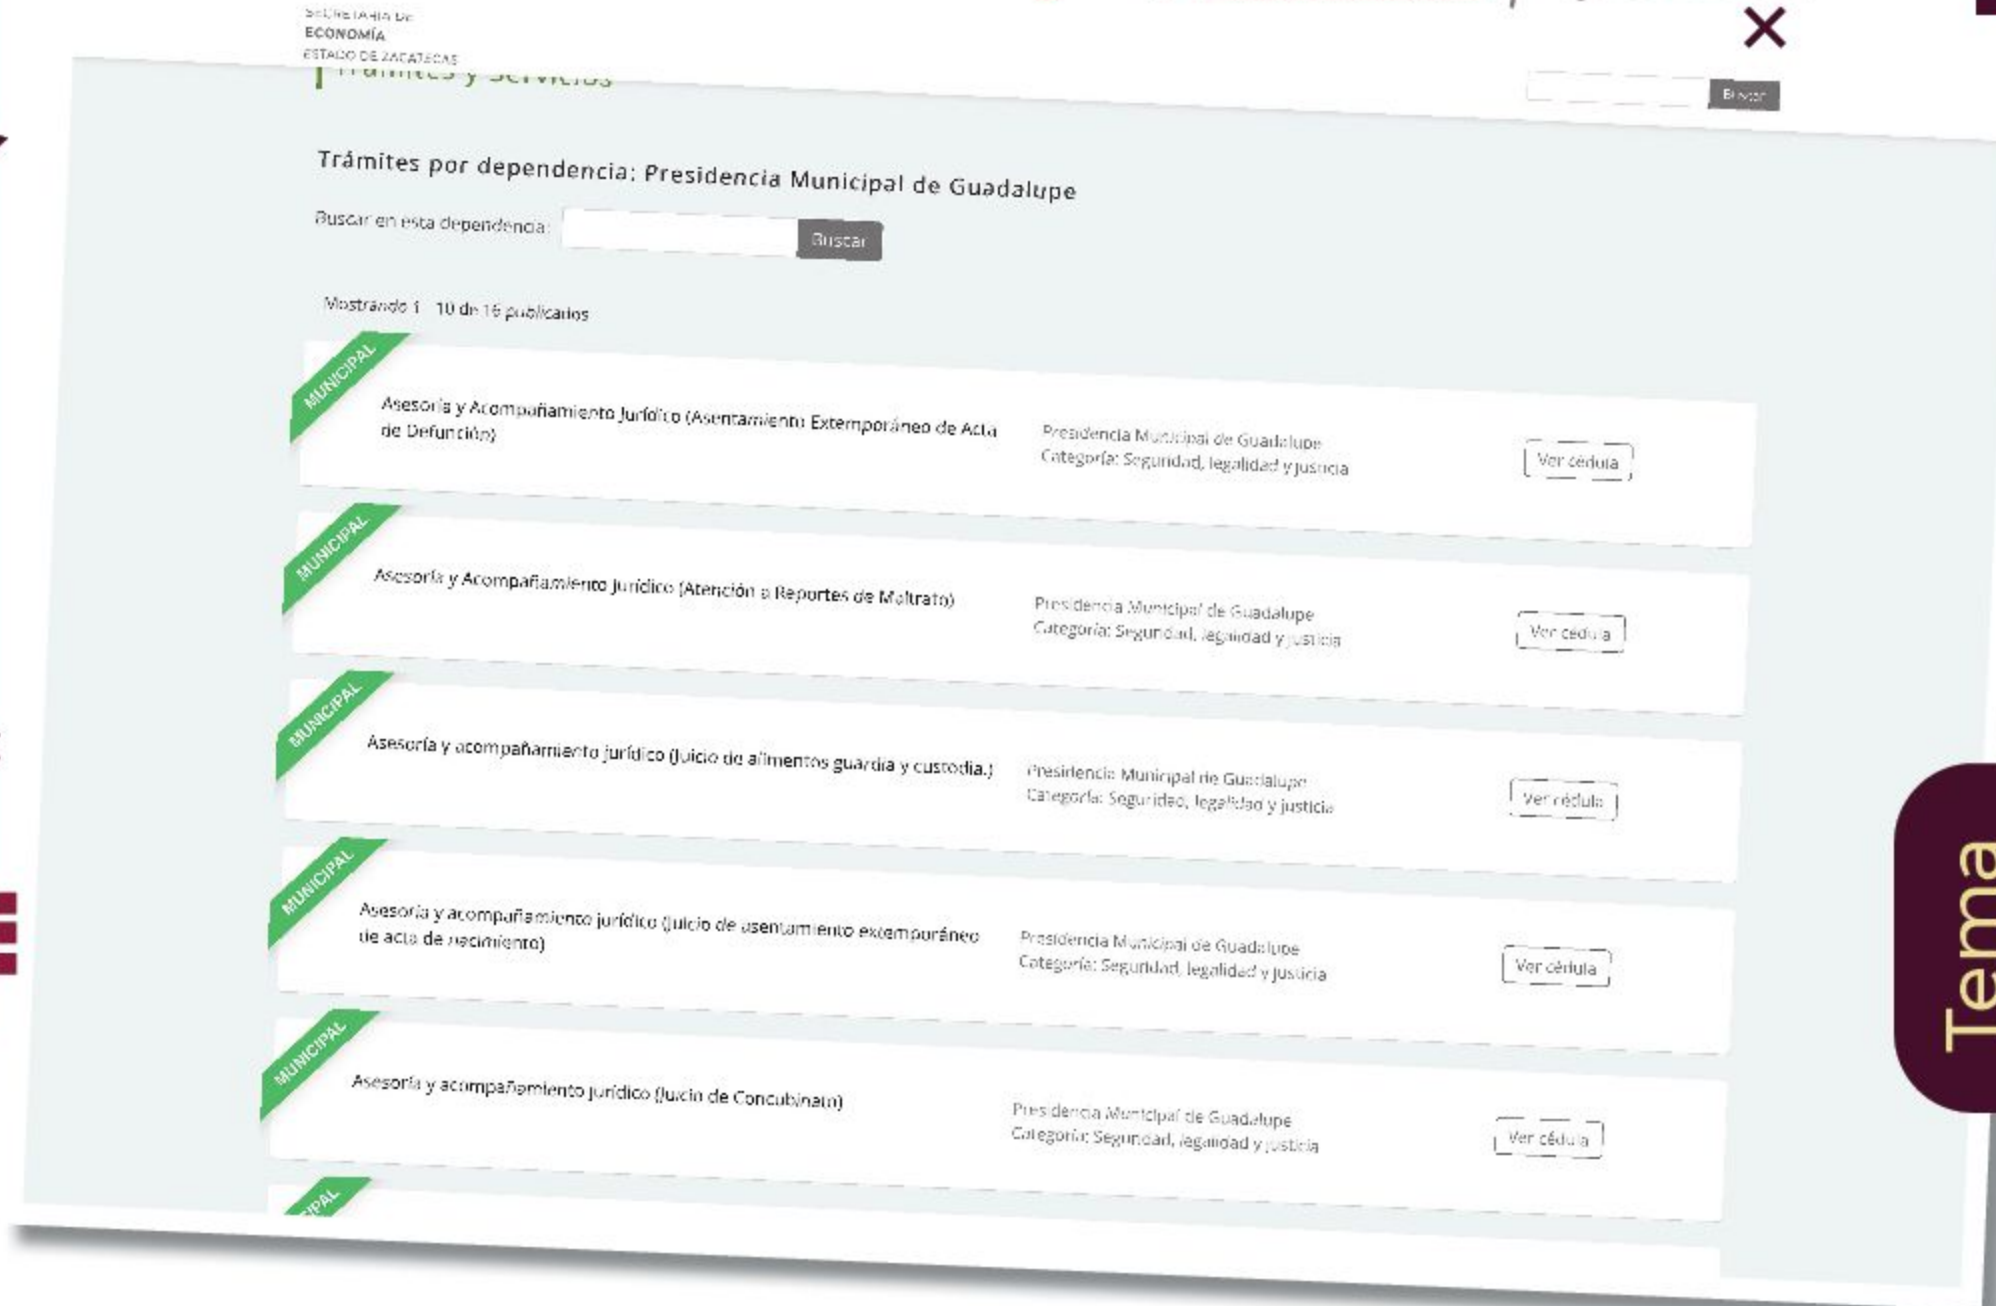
SECRETARÍA DE
ECONOMÍA
ESTADO DE ZACATECAS

Trámites y Servicios

Buscar

Trámites por dependencia: Presidencia Municipal de Guadalupe

Buscar en esta dependencia: Buscar

Mostrando 1 - 10 de 16 publicados

MUNICIPAL
Asesoría y Acompañamiento Jurídico (Asentamiento Extemporáneo de Acta de Defunción)
Presidencia Municipal de Guadalupe
Categoría: Seguridad, legalidad y justicia
Ver cédula

MUNICIPAL
Asesoría y Acompañamiento Jurídico (Atención a Reportes de Maltrato)
Presidencia Municipal de Guadalupe
Categoría: Seguridad, legalidad y justicia
Ver cédula

MUNICIPAL
Asesoría y acompañamiento jurídico (Juicio de alimentos guardia y custodia.)
Presidencia Municipal de Guadalupe
Categoría: Seguridad, legalidad y justicia
Ver cédula

MUNICIPAL
Asesoría y acompañamiento jurídico (Juicio de asentamiento extemporáneo de acta de nacimiento)
Presidencia Municipal de Guadalupe
Categoría: Seguridad, legalidad y justicia
Ver cédula

MUNICIPAL
Asesoría y acompañamiento jurídico (Jucio de Concubinato)
Presidencia Municipal de Guadalupe
Categoría: Seguridad, legalidad y justicia
Ver cédula

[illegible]PAL

Tema